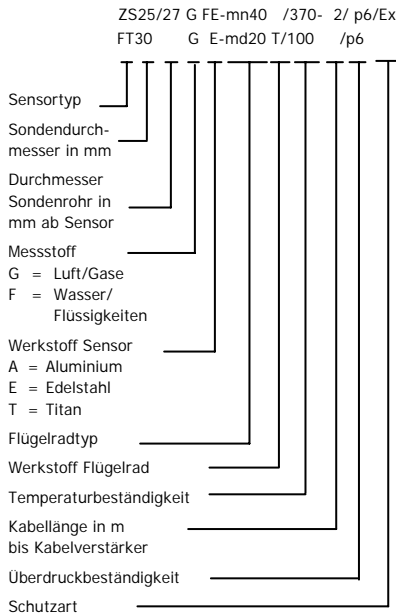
ZS25/27 G FE-mn40 /370- 2/ p6/Ex
FT30 G E-md20 T/100 /p6

Sensortyp

Sondendurchmesser in mm

Durchmesser Sondenrohr in mm ab Sensor

Messstoff
G = Luft/Gase
F = Wasser/ Flüssigkeiten

Werkstoff Sensor
A = Aluminium
E = Edelstahl
T = Titan

Flügelradtyp

Werkstoff Flügelrad

Temperaturbeständigkeit

Kabellänge in m bis Kabelverstärker

Überdruckbeständigkeit

Schutzart